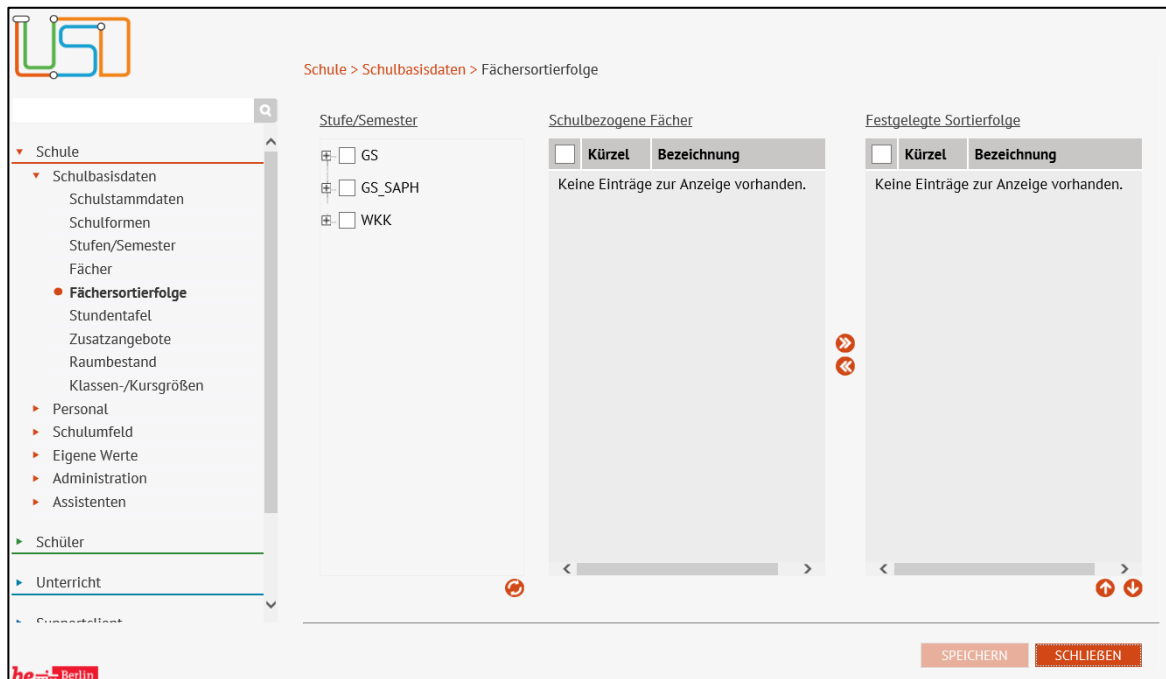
Schule > Schulbasisdaten > Fächersortierfolge

Schule
Schulbasisdaten
Schulstammdaten
Schulformen
Stufen/Semester
Fächer
Fächersortierfolge
Stundentafel
Zusatzangebote
Raumbestand
Klassen-/Kursgrößen
Personal
Schulumfeld
Eigene Werte
Administration
Assistenten
Schüler
Unterricht
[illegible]

Stufe/Semester
GS
GS_SAPH
WKK

Schulbezogene Fächer

| | Kürzel | Bezeichnung |
|---|---|---|
| Keine Einträge zur Anzeige vorhanden. | | |

Festgelegte Sortierfolge

| | Kürzel | Bezeichnung |
|---|---|---|
| Keine Einträge zur Anzeige vorhanden. | | |

SPEICHERN
SCHLIEßEN

be Berlin